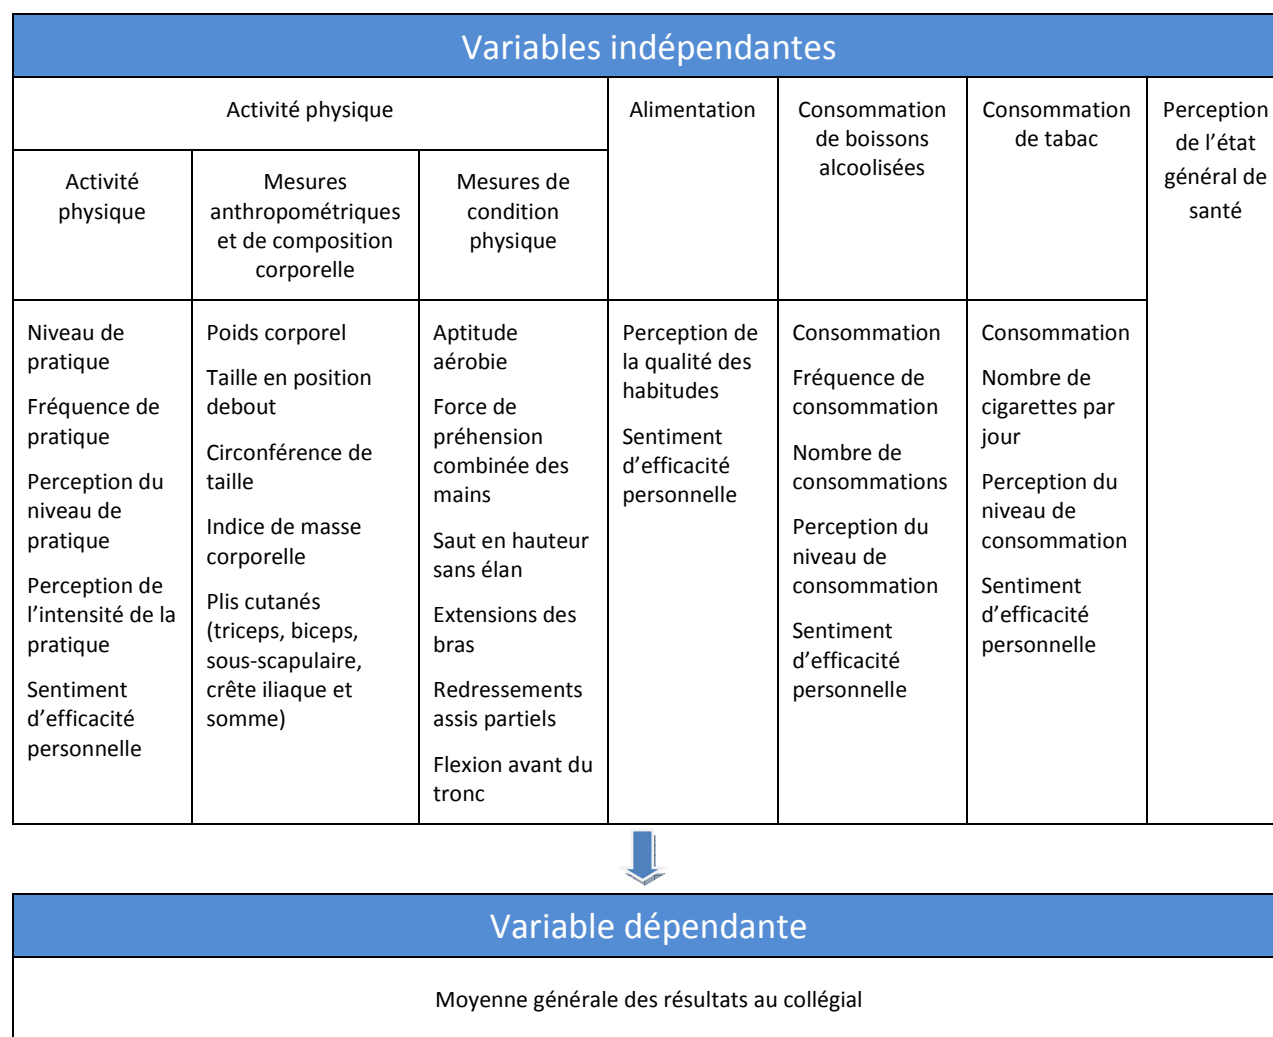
Variables indépendantes

| Activité physique | | | Alimentation | Consommation de boissons alcoolisées | Consommation de tabac | Perception de l'état général de santé |
|---|---|---|---|---|---|---|
| Activité physique | Mesures anthropométriques et de composition corporelle | Mesures de condition physique | | | | |
| Niveau de pratique<br>Fréquence de pratique<br>Perception du niveau de pratique<br>Perception de l'intensité de la pratique<br>Sentiment d'efficacité personnelle | Poids corporel<br>Taille en position debout<br>Circonférence de taille<br>Indice de masse corporelle<br>Plis cutanés (triceps, biceps, sous-scapulaire, crête iliaque et somme) | Aptitude aérobie<br>Force de préhension combinée des mains<br>Saut en hauteur sans élan<br>Extensions des bras<br>Redressements assis partiels<br>Flexion avant du tronc | Perception de la qualité des habitudes<br>Sentiment d'efficacité personnelle | Consommation<br>Fréquence de consommation<br>Nombre de consommations<br>Perception du niveau de consommation<br>Sentiment d'efficacité personnelle | Consommation<br>Nombre de cigarettes par jour<br>Perception du niveau de consommation<br>Sentiment d'efficacité personnelle | |

Variable dépendante

Moyenne générale des résultats au collégial